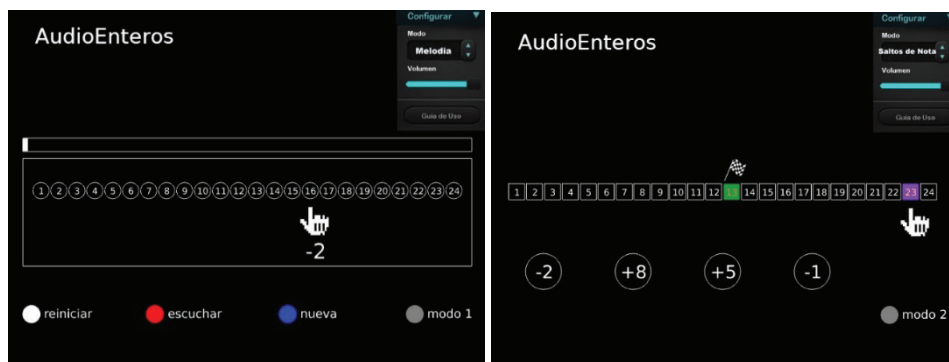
AudioEnteros

Configurar
Modo
Melodia
Volumen
Guía de Uso

1 2 3 4 5 6 7 8 9 10 11 12 13 14 15 16 17 18 19 20 21 22 23 24

-2

reiniciar
escuchar
nueva
modo 1

AudioEnteros

Configurar
Modo
Saltos de Nota
Volumen
Guía de Uso

1 2 3 4 5 6 7 8 9 10 11 12 13 14 15 16 17 18 19 20 21 22 23 24

-2
+8
+5
-1

modo 2